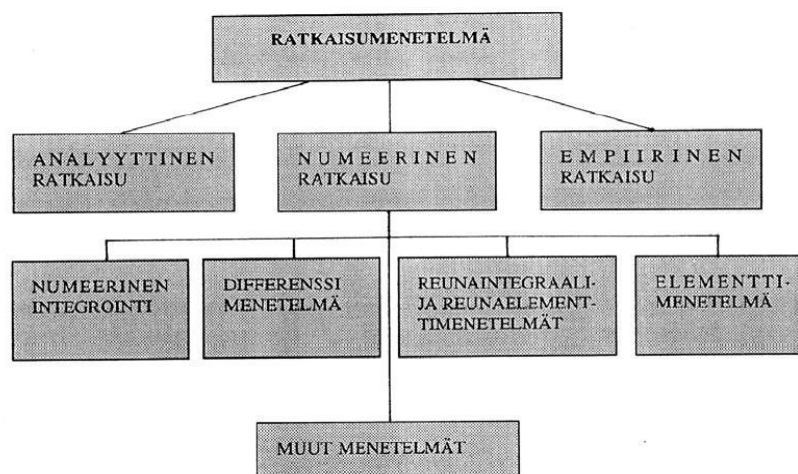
RATKAISUMENETELMÄ

ANALYYTTINEN RATKAISU

NUMEERINEN RATKAISU

EMPIIRINEN RATKAISU

NUMEERINEN INTEGROINTI

DIFFERENSSI MENETELMÄ

REUNAINTEGRAALI- JA REUNAELEMENTTIMENETELMÄT

ELEMENTTIMENETELMÄ

MUUT MENETELMÄT